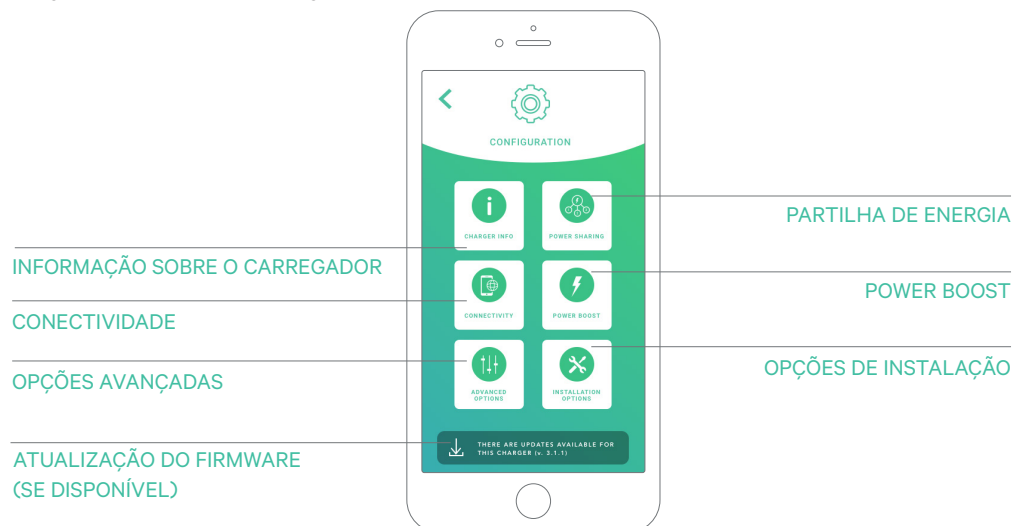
CONFIGURATION

CHARGER INFO

POWER SHARING

CONNECTIVITY

POWER BOOST

ADVANCED OPTIONS

INSTALLATION OPTIONS

THERE ARE UPDATES AVAILABLE FOR THIS CHARGER (v. 3.1.1)

PARTILHA DE ENERGIA

INFORMAÇÃO SOBRE O CARREGADOR

POWER BOOST

CONECTIVIDADE

OPÇÕES AVANÇADAS

OPÇÕES DE INSTALAÇÃO

ATUALIZAÇÃO DO FIRMWARE (SE DISPONÍVEL)